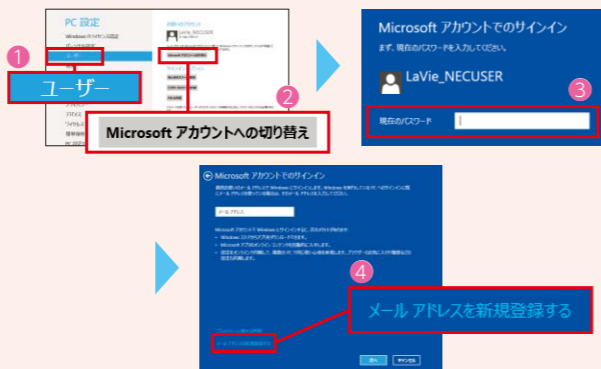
PC 設定

Windows のライセンス認証

ユーザー

1

お使いのアカウント

LaVie_NECUSER

Microsoft アカウントへの切り替え

2

Microsoft アカウントでのサインイン

まず、現在のパスワードを入力してください。

LaVie_NECUSER

3

現在のパスワード

Microsoft アカウントでのサインイン

メール アドレス

4

メール アドレスを新規登録する

次へ

キャンセル